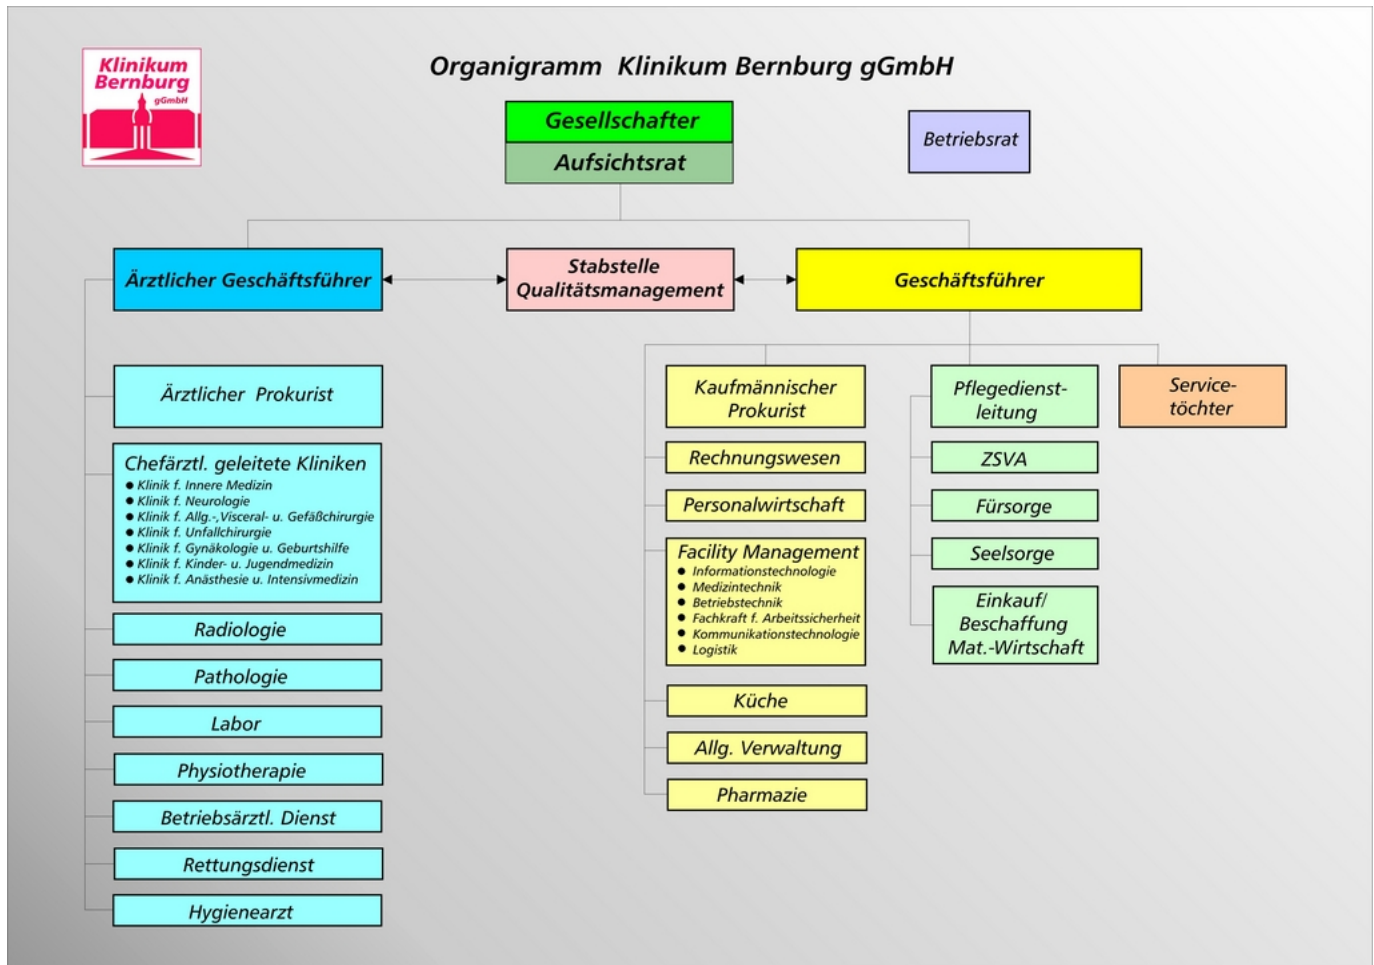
Klinikum Bernburg gGmbH

Organigramm Klinikum Bernburg gGmbH

Gesellschafter

Aufsichtsrat

Betriebsrat

Ärztlicher Geschäftsführer

Stabstelle Qualitätsmanagement

Geschäftsführer

Ärztlicher Prokurist

Chefärztl. geleitete Kliniken
- Klinik f. Innere Medizin
- Klinik f. Neurologie
- Klinik f. Allg.-,Visceral- u. Gefäßchirurgie
- Klinik f. Unfallchirurgie
- Klinik f. Gynäkologie u. Geburtshilfe
- Klinik f. Kinder- u. Jugendmedizin
- Klinik f. Anästhesie u. Intensivmedizin

Radiologie

Pathologie

Labor

Physiotherapie

Betriebsärztl. Dienst

Rettungsdienst

Hygienearzt

Kaufmännischer Prokurist

Rechnungswesen

Personalwirtschaft

Facility Management
- Informationstechnologie
- Medizintechnik
- Betriebstechnik
- Fachkraft f. Arbeitssicherheit
- Kommunikationstechnologie
- Logistik

Küche

Allg. Verwaltung

Pharmazie

Pflegedienstleitung

ZSVA

Fürsorge

Seelsorge

Einkauf/ Beschaffung Mat.-Wirtschaft

Servicetöchter